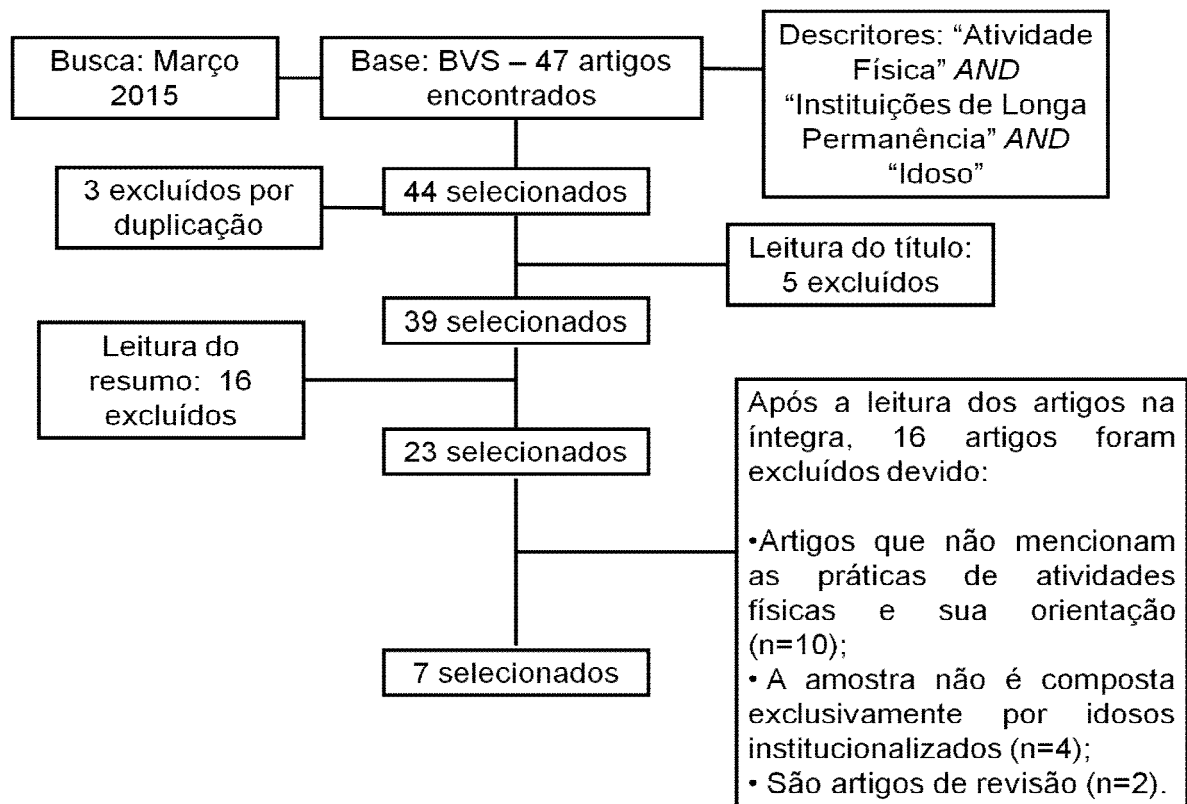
Busca: Março 2015

Base: BVS – 47 artigos encontrados

Descritores: "Atividade Física" AND "Instituições de Longa Permanência" AND "Idoso"

3 excluídos por duplicação

44 selecionados

Leitura do título: 5 excluídos

39 selecionados

Leitura do resumo: 16 excluídos

23 selecionados

Após a leitura dos artigos na íntegra, 16 artigos foram excluídos devido:

•Artigos que não mencionam as práticas de atividades físicas e sua orientação (n=10);
• A amostra não é composta exclusivamente por idosos institucionalizados (n=4);
• São artigos de revisão (n=2).

7 selecionados